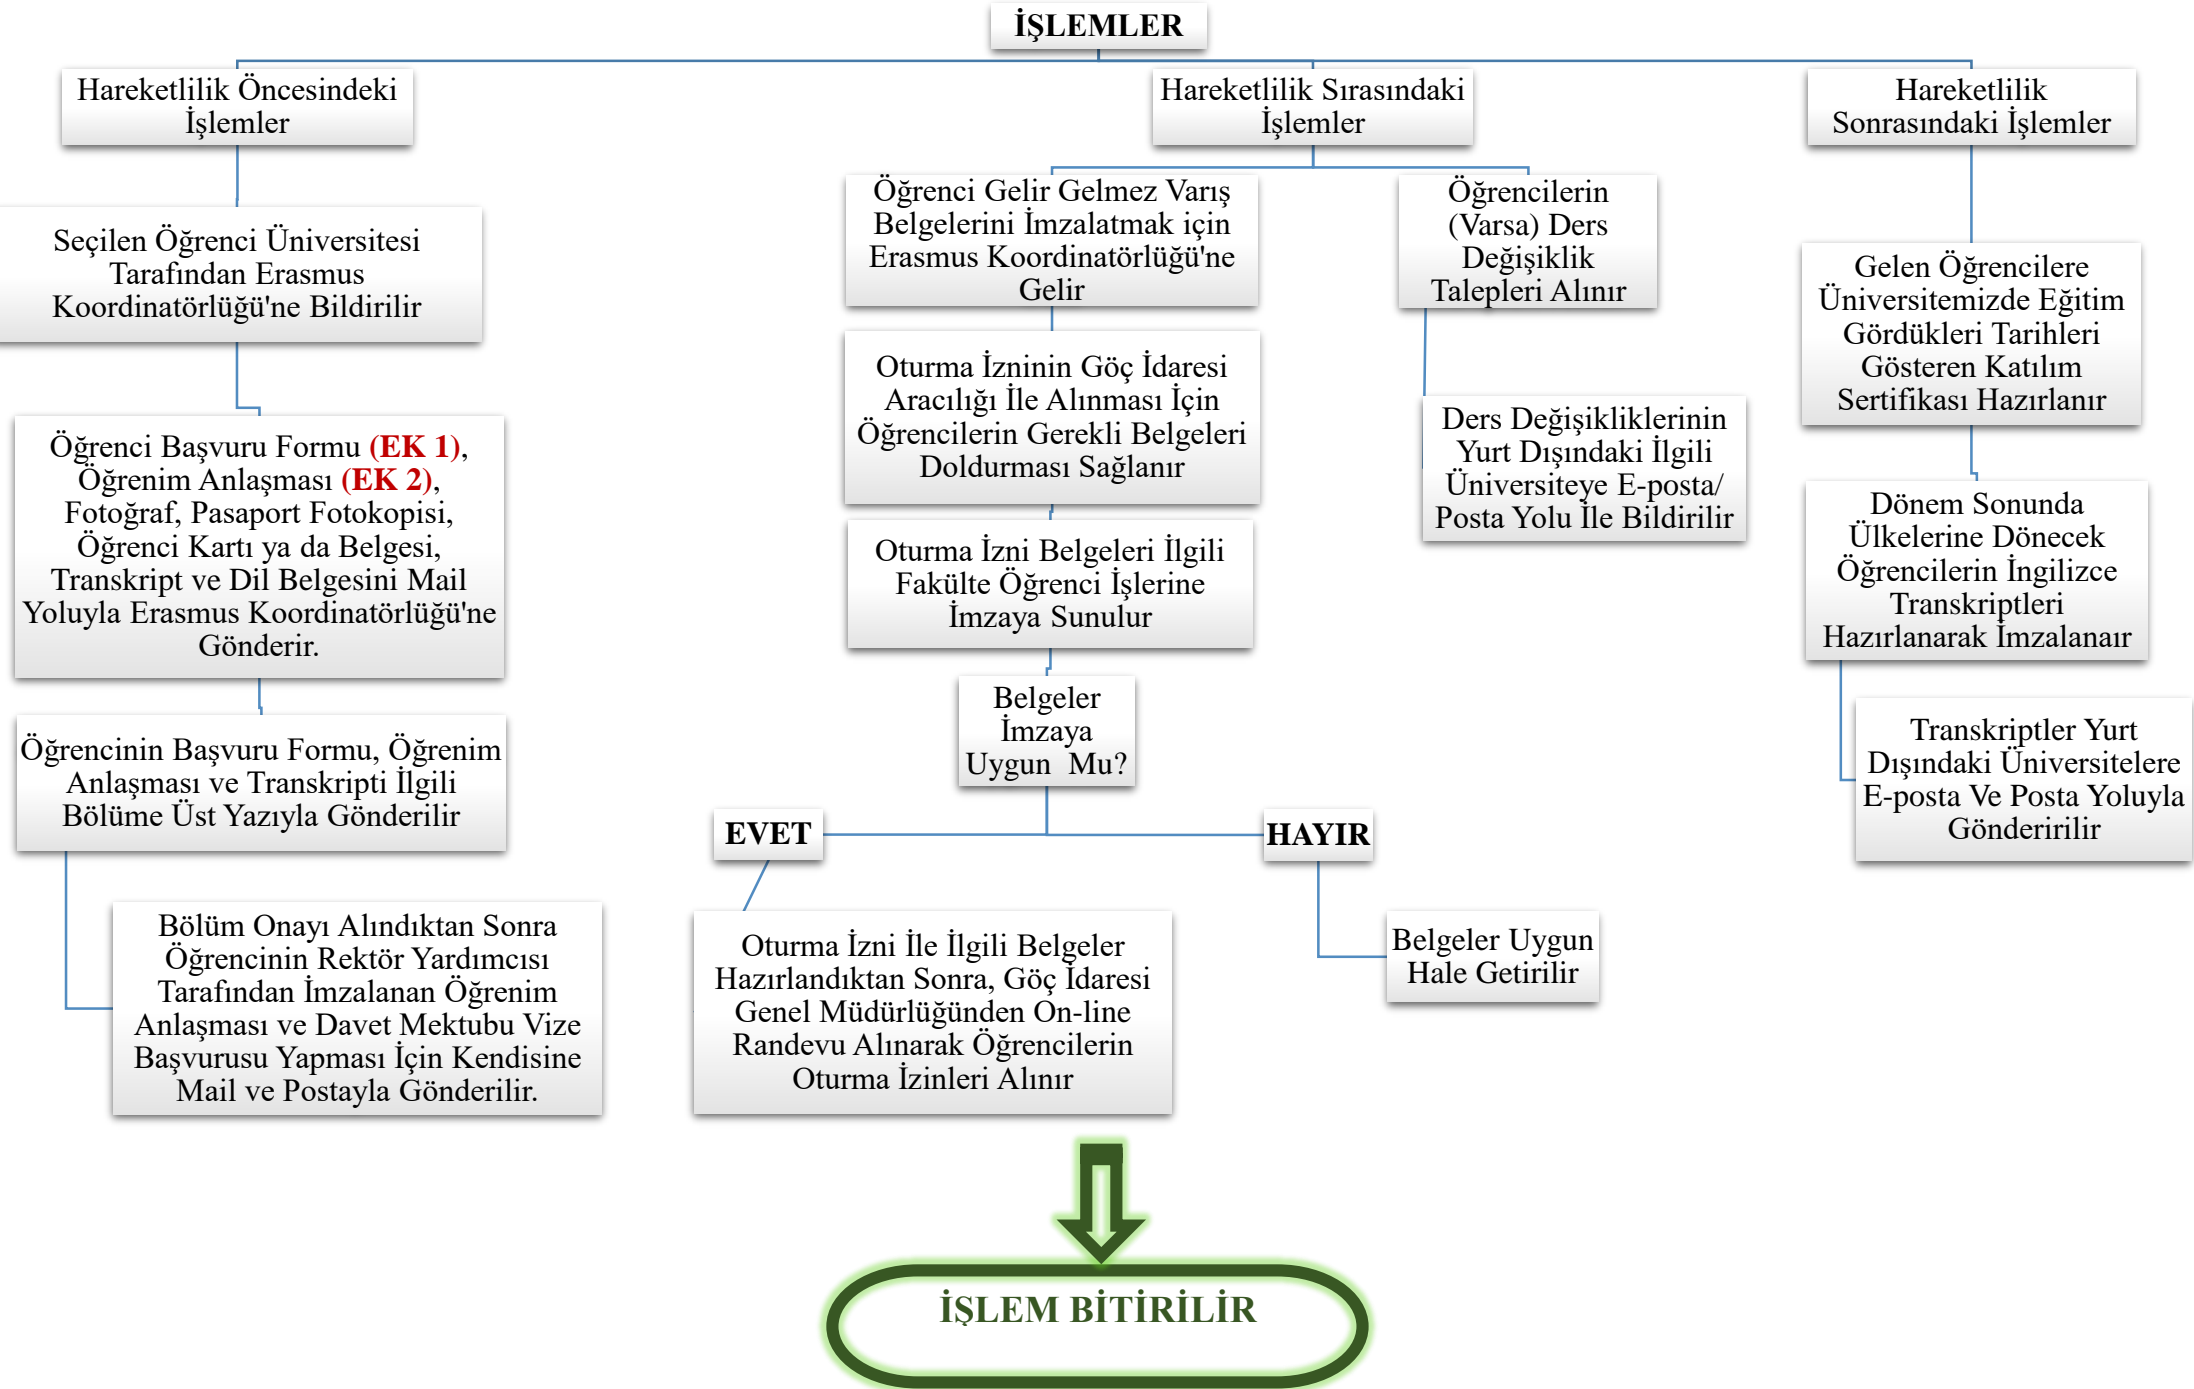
İŞLEMLER

Hareketlilik Öncesindeki İşlemler

Seçilen Öğrenci Üniversitesi Tarafından Erasmus Koordinatörlüğü'ne Bildirilir

Öğrenci Başvuru Formu (EK 1), Öğrenim Anlaşması (EK 2), Fotoğraf, Pasaport Fotokopisi, Öğrenci Kartı ya da Belgesi, Transkript ve Dil Belgesini Mail Yoluyla Erasmus Koordinatörlüğü'ne Gönderir.

Öğrencinin Başvuru Formu, Öğrenim Anlaşması ve Transkripti İlgili Bölüme Üst Yazıyla Gönderilir

Bölüm Onayı Alındıktan Sonra Öğrencinin Rektör Yardımcısı Tarafından İmzalanan Öğrenim Anlaşması ve Davet Mektubu Vize Başvurusu Yapması İçin Kendisine Mail ve Postayla Gönderilir.

Hareketlilik Sırasındaki İşlemler

Öğrenci Gelir Gelmez Varış Belgelerini İmzalatmak için Erasmus Koordinatörlüğü'ne Gelir

Oturma İzninin Göç İdaresi Aracılığı İle Alınması İçin Öğrencilerin Gerekli Belgeleri Doldurması Sağlanır

Oturma İzni Belgeleri İlgili Fakülte Öğrenci İşlerine İmzaya Sunulur

Belgeler İmzaya Uygun Mu?

EVET

HAYIR

Oturma İzni İle İlgili Belgeler Hazırlandıktan Sonra, Göç İdaresi Genel Müdürlüğünden On-line Randevu Alınarak Öğrencilerin Oturma İzinleri Alınır

Belgeler Uygun Hale Getirilir

Öğrencilerin (Varsa) Ders Değişiklik Talepleri Alınır

Ders Değişikliklerinin Yurt Dışındaki İlgili Üniversiteye E-posta/ Posta Yolu İle Bildirilir

Hareketlilik Sonrasındaki İşlemler

Gelen Öğrencilere Üniversitemizde Eğitim Gördükleri Tarihleri Gösteren Katılım Sertifikası Hazırlanır

Dönem Sonunda Ülkelerine Dönecek Öğrencilerin İngilizce Transkriptleri Hazırlanarak İmzalanır

Transkriptler Yurt Dışındaki Üniversitelere E-posta Ve Posta Yoluyla Gönderirilir

İŞLEM BİTİRİLİR